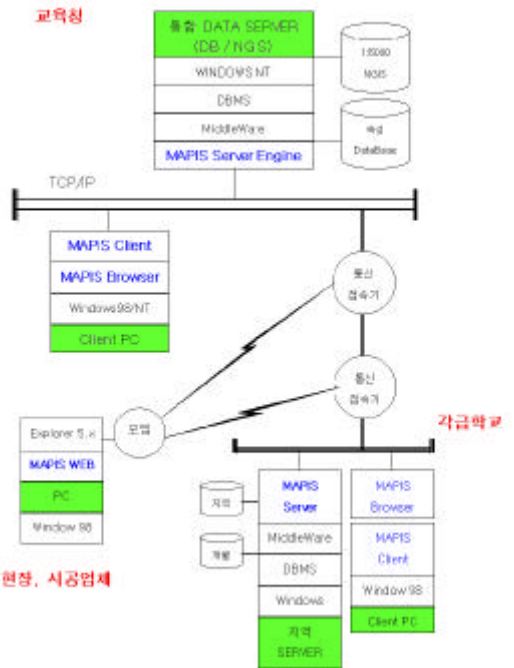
교육청

통합 DATA SERVER (DB / NGS)

WINDOWS NT

DBMS

MiddleWare

MAPIS Server Engine

1:5000 NGIS

속성 DataBase

TCP/IP

MAPIS Client

MAPIS Browser

Windows98/NT

Client PC

통신 접속기

통신 접속기

모뎀

Explorer 5.x

MAPIS WEB

PC

Window 98

현장, 시공업체

각급학교

지역

개별

MAPIS Server

MiddleWare

DBMS

Windows

지역 SERVER

MAPIS Browser

MAPIS Client

Window 98

Client PC